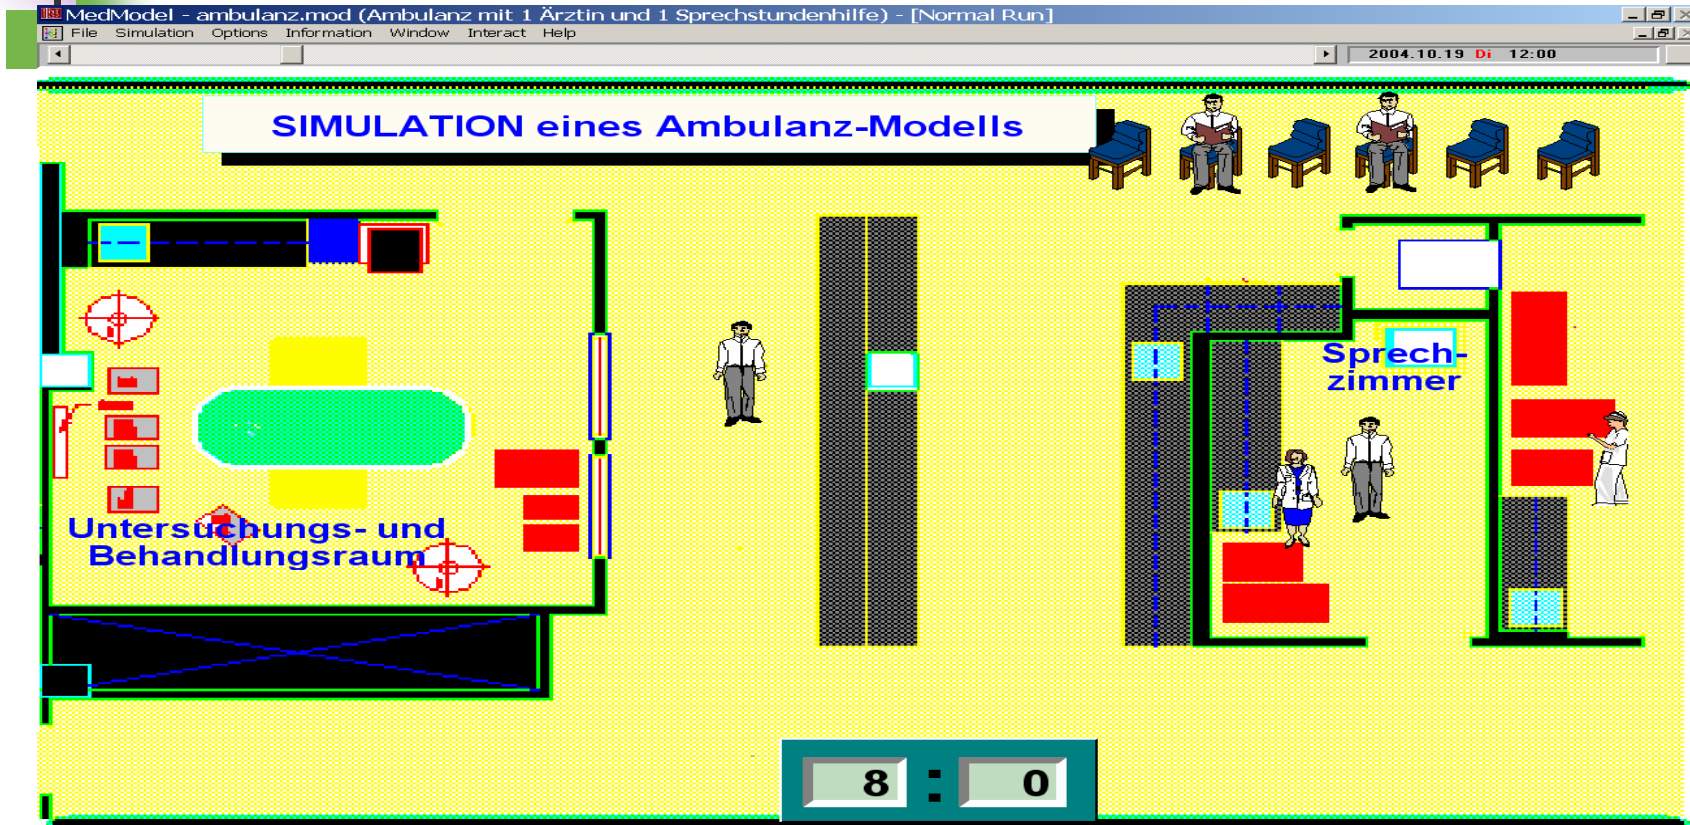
MedModel - ambulanz.mod (Ambulanz mit 1 Ärztin und 1 Sprechstundenhilfe) - [Normal Run]

File Simulation Options Information Window Interact Help

2004.10.19 Di 12:00

SIMULATION eines Ambulanz-Modells

Untersuchungs- und Behandlungsraum

Sprech-zimmer

8 : 0